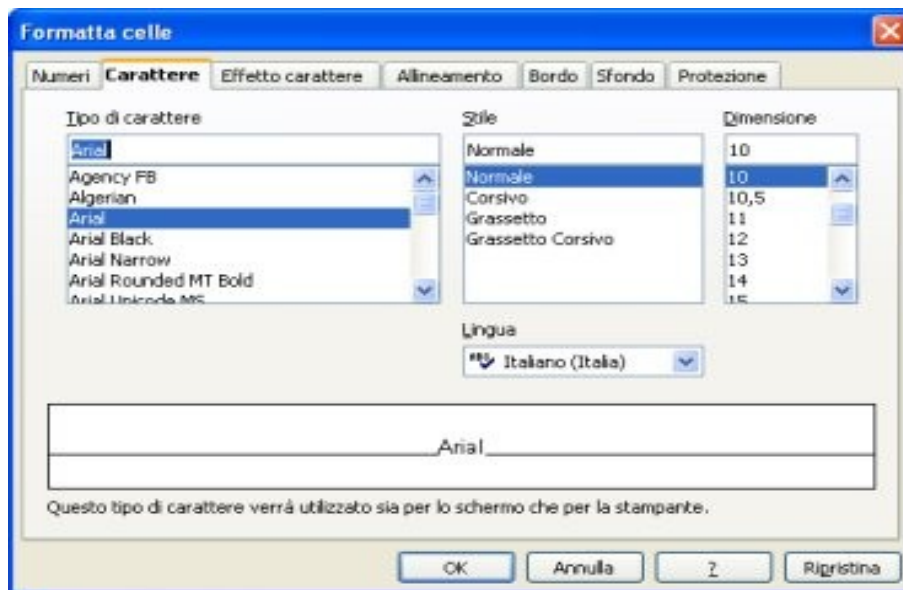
Formatta celle

Numeri | Carattere | Effetto carattere | Allineamento | Bordo | Sfondo | Protezione

Tipo di carattere
Arial
Agency FB
Algerian
Arial
Arial Black
Arial Narrow
Arial Rounded MT Bold
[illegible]

Stile
Normale
Normale
Corsivo
Grassetto
Grassetto Corsivo

Dimensione
10
10
10,5
11
12
13
14
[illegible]

Lingua
Italiano (Italia)

Arial

Questo tipo di carattere verrá utilizzato sia per lo schermo che per la stampante.

OK | Annulla | ? | Ripristina